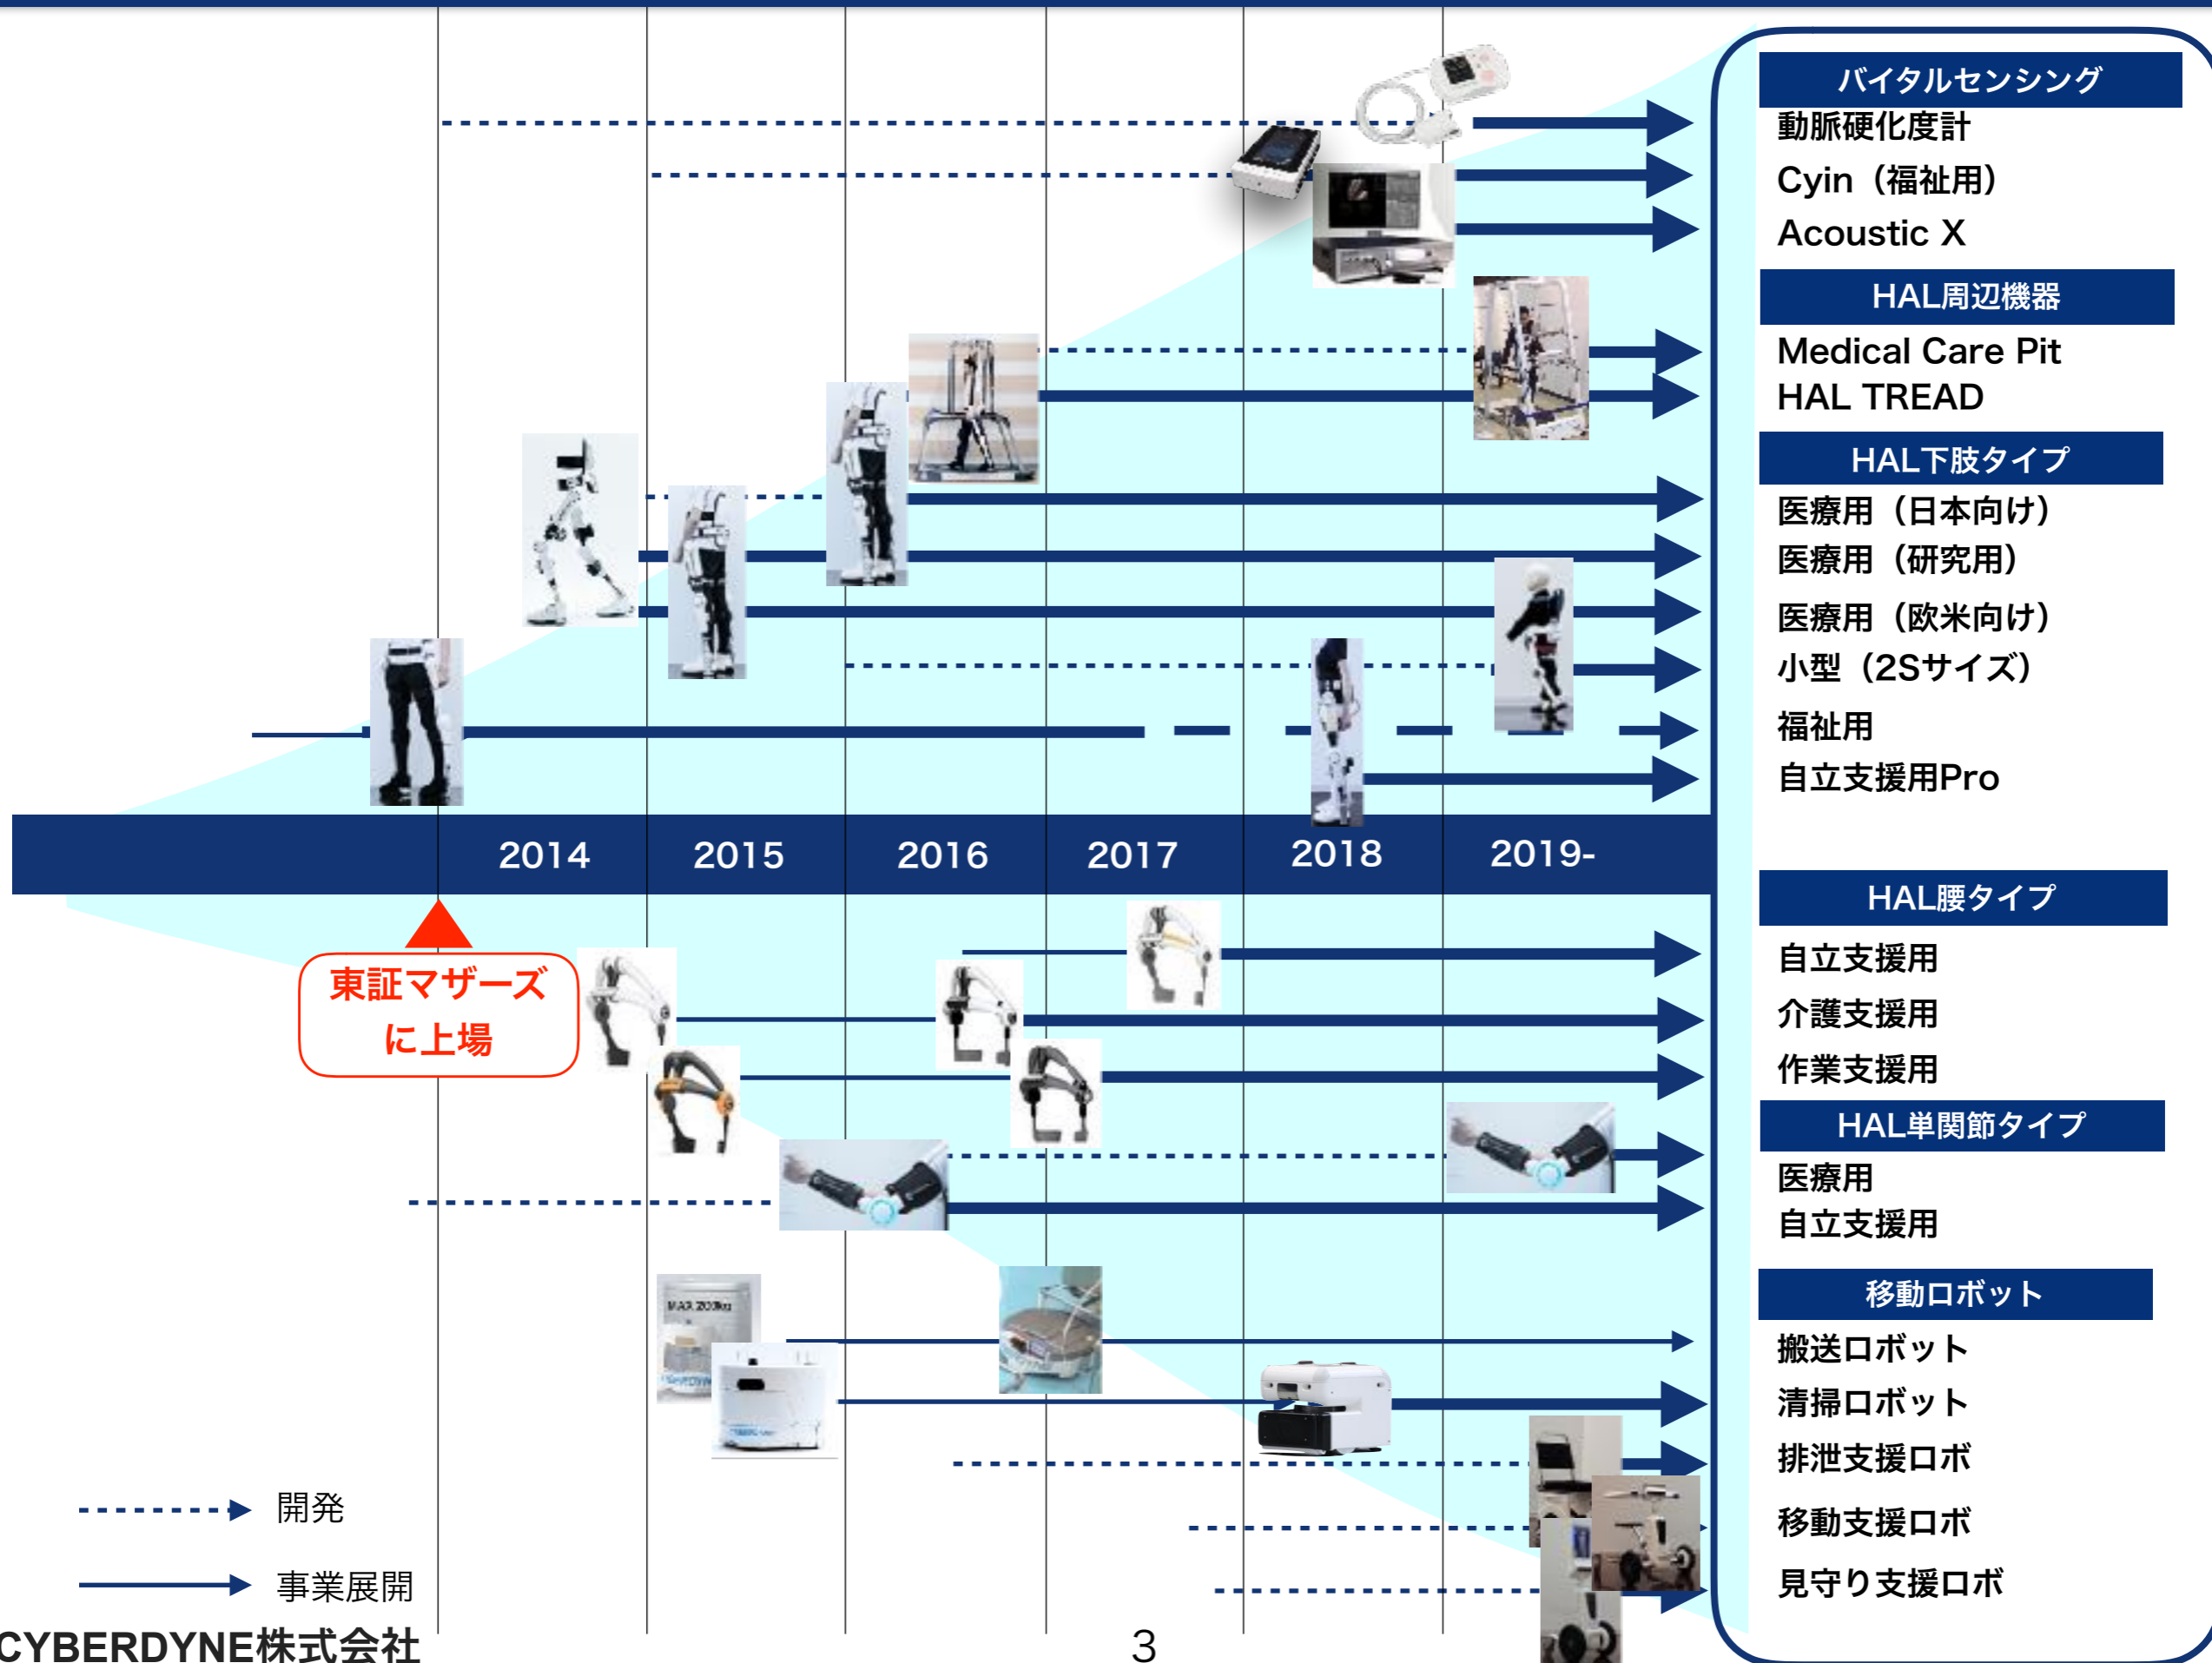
バイタルセンシング
動脈硬化度計
Cyin（福祉用）
Acoustic X

HAL周辺機器
Medical Care Pit
HAL TREAD

HAL下肢タイプ
医療用（日本向け）
医療用（研究用）
医療用（欧米向け）
小型（2Sサイズ）
福祉用
自立支援用Pro

2014 2015 2016 2017 2018 2019-

東証マザーズに上場

HAL腰タイプ
自立支援用
介護支援用
作業支援用

HAL単関節タイプ
医療用
自立支援用

移動ロボット
搬送ロボット
清掃ロボット
排泄支援ロボ
移動支援ロボ
見守り支援ロボ

MAX 200kg

開発
事業展開

CYBERDYNE株式会社

3